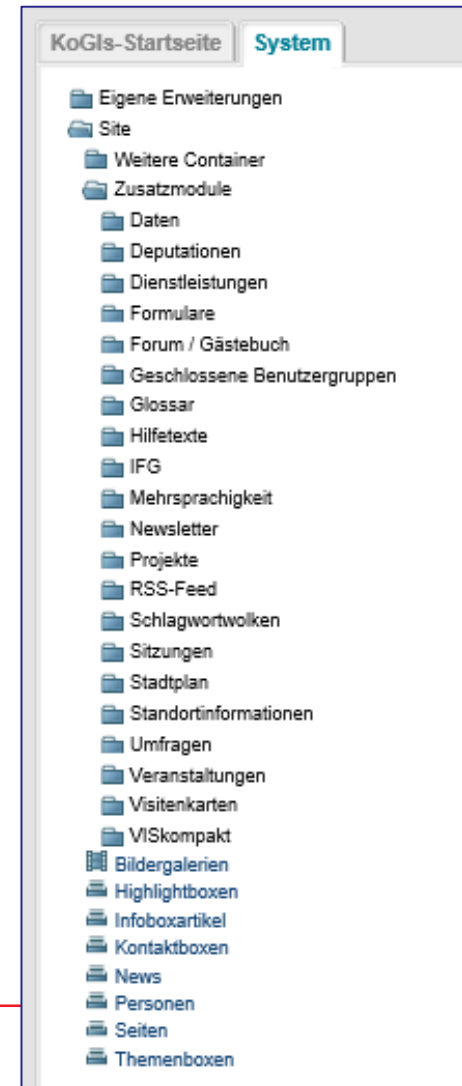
KoGIs-Startseite System

Eigene Erweiterungen
Site
Weitere Container
Zusatzmodule
Daten
Deputationen
Dienstleistungen
Formulare
Forum / Gästebuch
Geschlossene Benutzergruppen
Glossar
Hilfetexte
IFG
Mehrsprachigkeit
Newsletter
Projekte
RSS-Feed
Schlagwortwolken
Sitzungen
Stadtplan
Standortinformationen
Umfragen
Veranstaltungen
Visitenkarten
VISkompakt
Bildergalerien
Highlightboxen
Infoboxartikel
Kontaktboxen
News
Personen
Seiten
Themenboxen